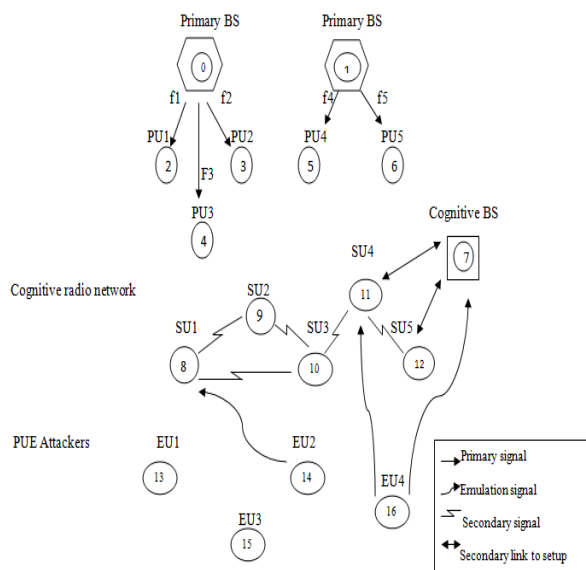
Primary BS
0
f1
f2
PU1
2
PU2
3
F3
PU3
4

Primary BS
1
f4
f5
PU4
5
PU5
6

Cognitive BS
7

Cognitive radio network
SU4
11
SU2
9
SU1
8
SU3
10
SU5
12

PUE Attackers
EU1
13
EU2
14
EU3
15
EU4
16

Primary signal
Emulation signal
Secondary signal
Secondary link to setup